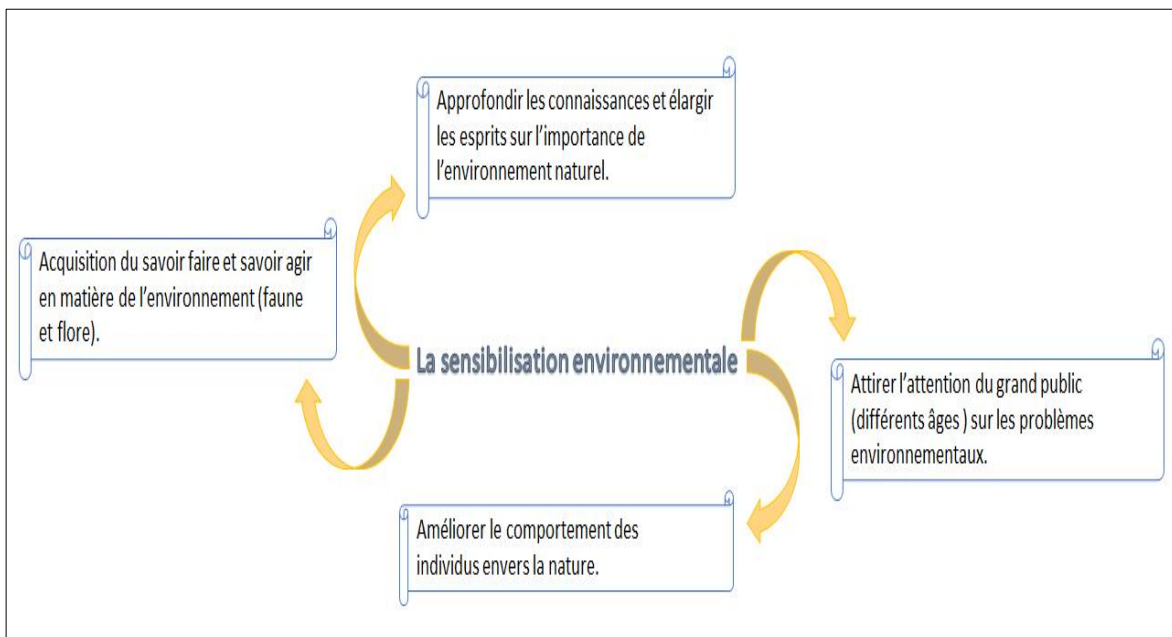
Approfondir les connaissances et élargir les esprits sur l'importance de l'environnement naturel.

Acquisition du savoir faire et savoir agir en matière de l'environnement (faune et flore).

La sensibilisation environnementale

Attirer l'attention du grand public (différents âges ) sur les problèmes environnementaux.

Améliorer le comportement des individus envers la nature.